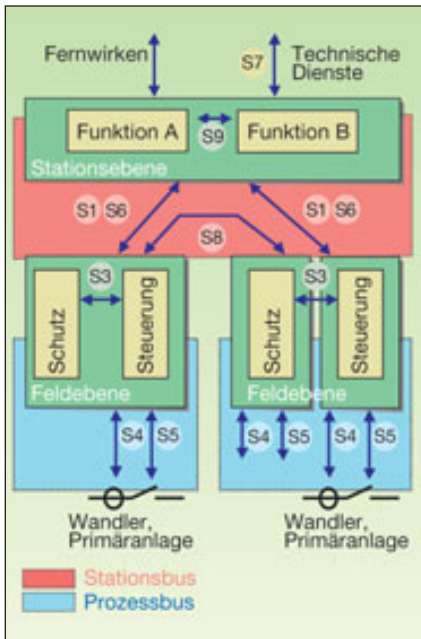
Fernwirken

S7 Technische Dienste

Funktion A S9 Funktion B

Stationsebene

S1 S6

S1 S6

S8

S3

Schutz Steuerung

S3

Schutz Steuerung

Feldebene

Feldebene

S4 S5

S4 S5 S4 S5

Wandler, Primäranlage

Wandler, Primäranlage

Stationsbus

Prozessbus